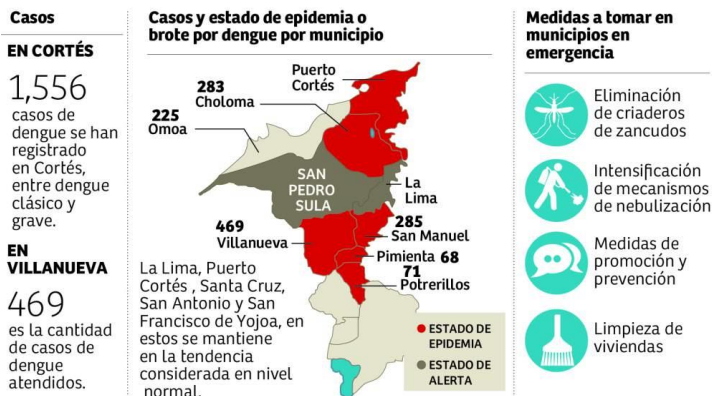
Casos

EN CORTÉS

1,556 casos de dengue se han registrado en Cortés, entre dengue clásico y grave.

EN VILLANUEVA

469 es la cantidad de casos de dengue atendidos.

Casos y estado de epidemia o brote por dengue por municipio

283 Choloma

Puerto Cortés

225 Omoa

SAN PEDRO SULA

La Lima

469 Villanueva

285 San Manuel

Pimienta 68

71 Potrerillos

La Lima, Puerto Cortés , Santa Cruz, San Antonio y San Francisco de Yojoa, en estos se mantiene en la tendencia considerada en nivel normal.

ESTADO DE EPIDEMIA

ESTADO DE ALERTA

Medidas a tomar en municipios en emergencia

Eliminación de criaderos de zancudos

Intensificación de mecanismos de nebulización

Medidas de promoción y prevención

Limpieza de viviendas